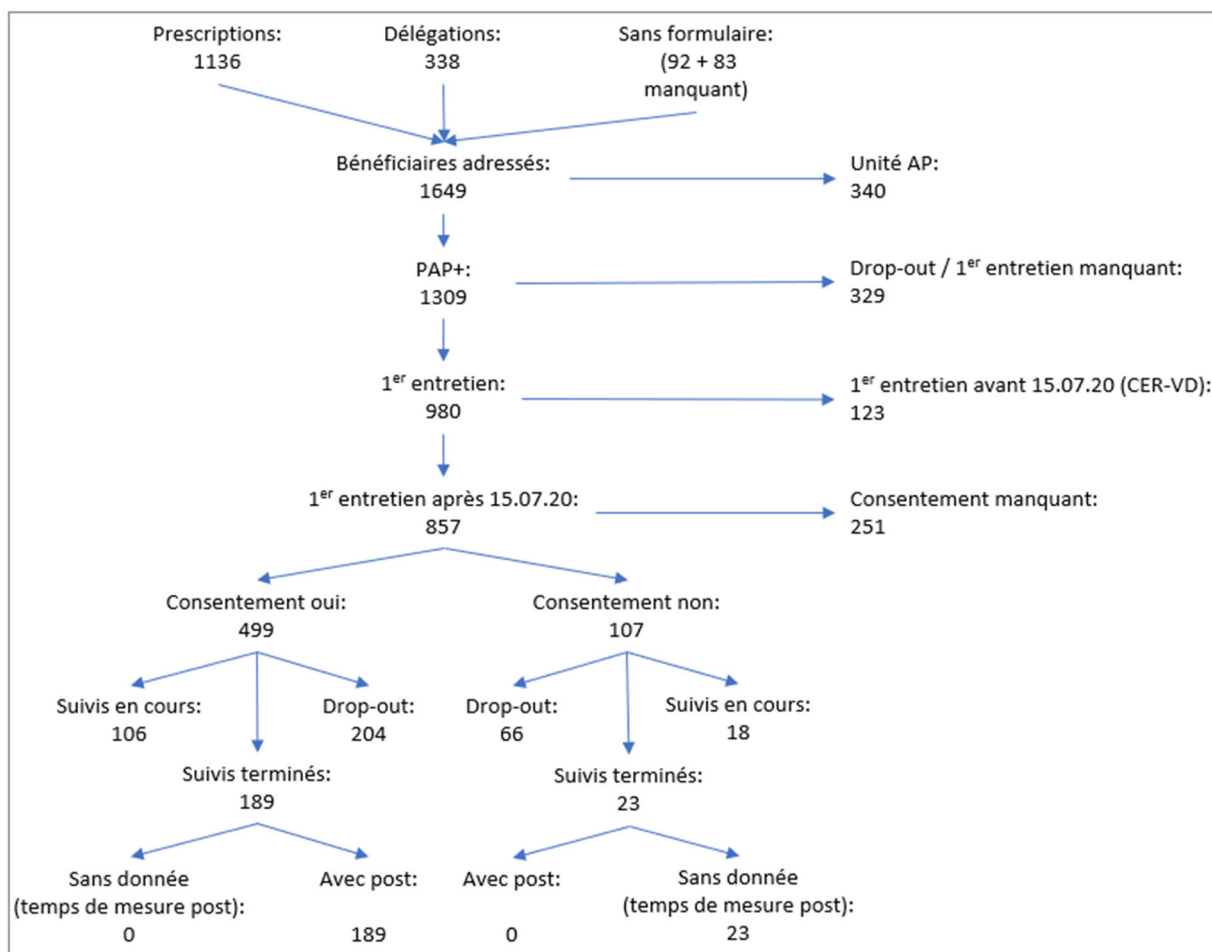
Prescriptions:
1136

Délégations:
338

Sans formulaire:
(92 + 83 manquant)

Bénéficiaires adressés:
1649

Unité AP:
340

PAP+:
1309

Drop-out / 1$^{er}$ entretien manquant:
329

1$^{er}$ entretien:
980

1$^{er}$ entretien avant 15.07.20 (CER-VD):
123

1$^{er}$ entretien après 15.07.20:
857

Consentement manquant:
251

Consentement oui:
499

Consentement non:
107

Suivis en cours:
106

Drop-out:
204

Drop-out:
66

Suivis en cours:
18

Suivis terminés:
189

Suivis terminés:
23

Sans donnée
(temps de mesure post):
0

Avec post:
189

Avec post:
0

Sans donnée
(temps de mesure post):
23